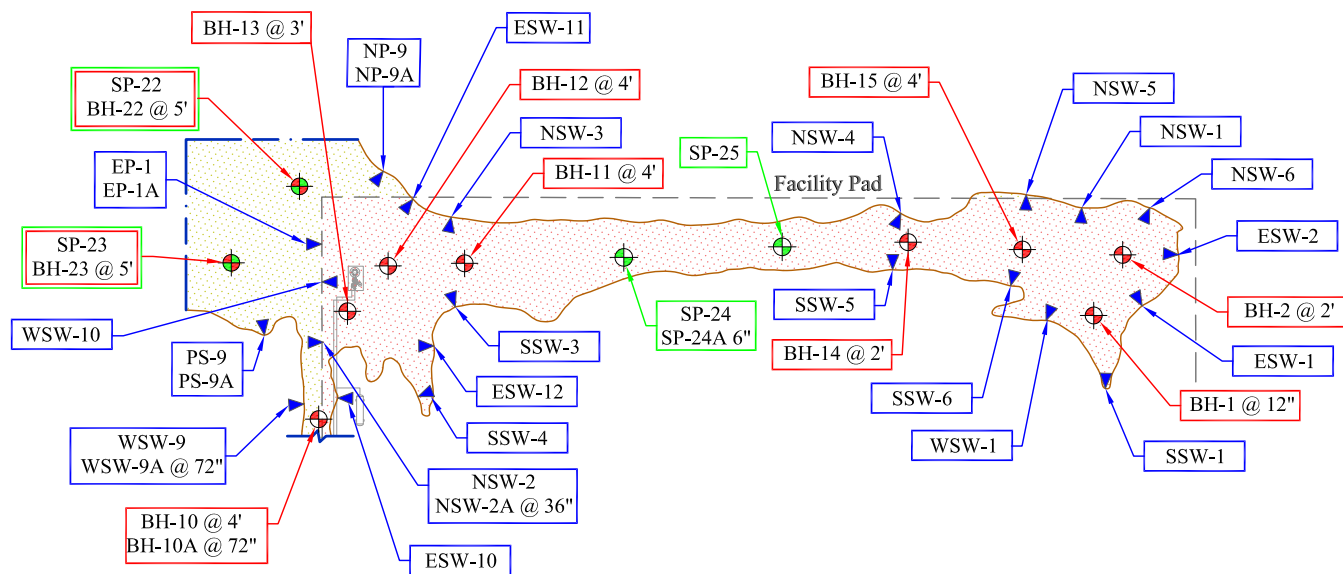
BH-13 @ 3'

ESW-11

NP-9
NP-9A

SP-22
BH-22 @ 5'

BH-12 @ 4'

BH-15 @ 4'

NSW-5

NSW-3

NSW-1

NSW-4

SP-25

BH-11 @ 4'

EP-1
EP-1A

Facility Pad

NSW-6

ESW-2

SP-23
BH-23 @ 5'

SSW-5

BH-2 @ 2'

WSW-10

SP-24
SP-24A 6"

PS-9
PS-9A

SSW-3

BH-14 @ 2'

ESW-1

ESW-12

SSW-6

BH-1 @ 12"

SSW-4

WSW-9
WSW-9A @ 72"

WSW-1

SSW-1

NSW-2
NSW-2A @ 36"

BH-10 @ 4'
BH-10A @ 72"

ESW-10